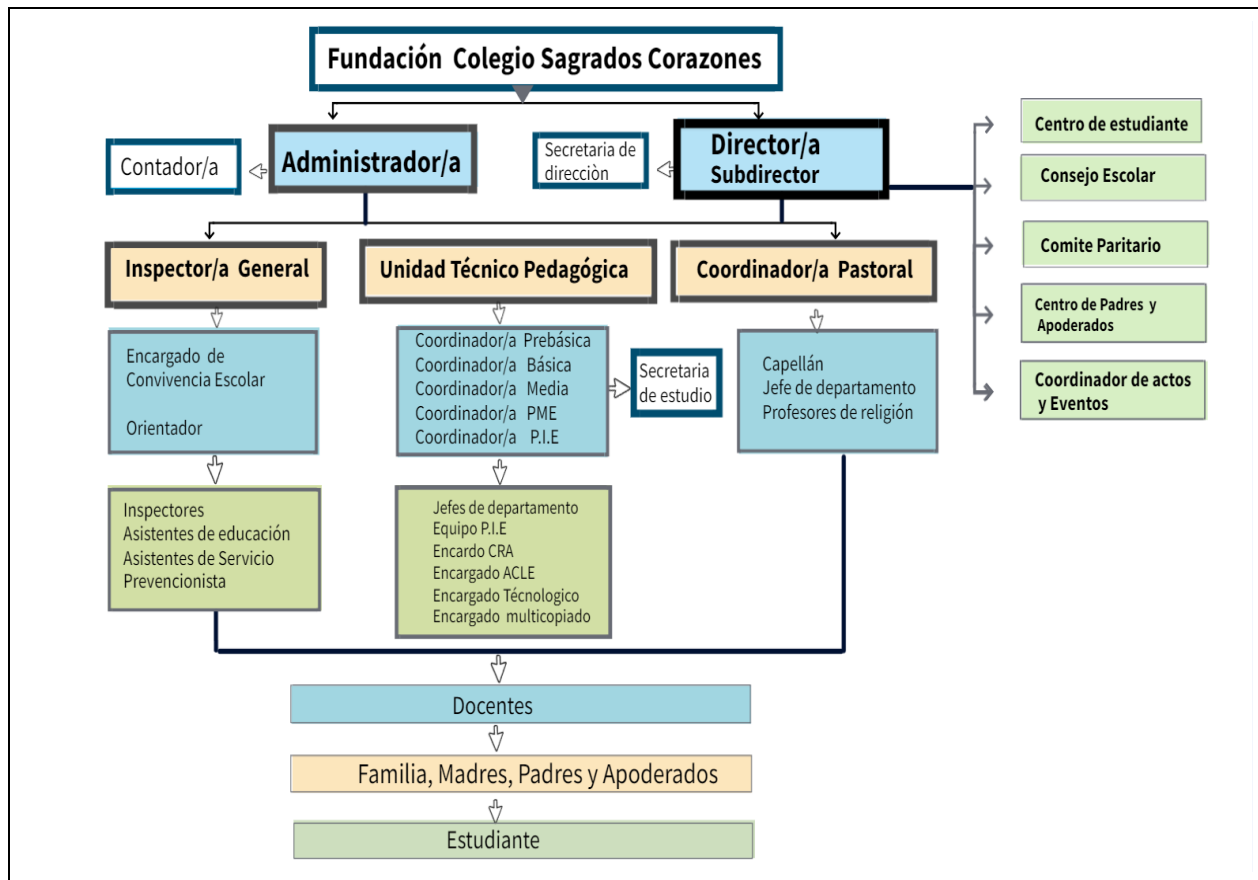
Fundación Colegio Sagrados Corazones

Contador/a

Administrador/a

Secretaria de direcciòn

Director/a
Subdirector

Centro de estudiante

Consejo Escolar

Comite Paritario

Centro de Padres y Apoderados

Coordinador de actos y Eventos

Inspector/a General

Unidad Técnico Pedagógica

Coordinador/a Pastoral

Encargado de Convivencia Escolar

Orientador

Coordinador/a Prebásica
Coordinador/a Básica
Coordinador/a Media
Coordinador/a PME
Coordinador/a P.I.E

Secretaria de estudio

Capellán
Jefe de departamento
Profesores de religión

Inspectores
Asistentes de educación
Asistentes de Servicio
Prevencionista

Jefes de departamento
Equipo P.I.E
Encardo CRA
Encargado ACLE
Encargado Técnologico
Encargado multicopiado

Docentes

Familia, Madres, Padres y Apoderados

Estudiante